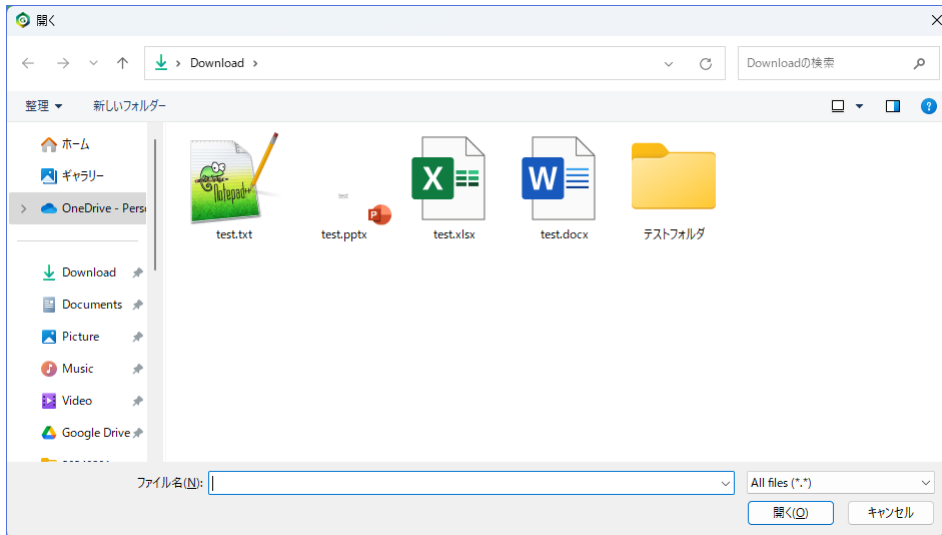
開く

Download >

Downloadの検索

整理 ▾ 新しいフォルダー

ホーム
ギャラリー
OneDrive - Pers
Download
Documents
Picture
Music
Video
Google Drive

test.txt
test
test.pptx
X
test.xlsx
W
test.docx
テストフォルダ

ファイル名(N):
All files (*.*)
開く(O)
キャンセル